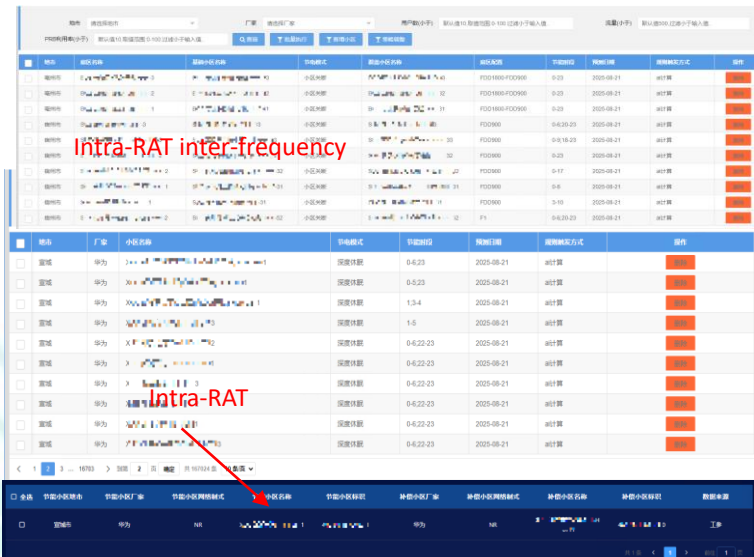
地市 请选择地市 厂家 请选择厂家 用户数(小于) 默认值10,取值范围 0-100 过滤小于输入值 流量(小于) 默认值500,过滤小于输入值

PRB利用率(小于) 默认值10,取值范围 0-100 过滤小于输入值 查询 批量执行 新增小区 导出数据

| 地市 | 服务小区 | 基础小区名称 | 节电模式 | 邻区小区名称 | 频段配置 | 节能时段 | 预测日期 | 规则触发方式 | 操作 |
|---|---|---|---|---|---|---|---|---|---|
| 梅州市 | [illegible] | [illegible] | 小区关断 | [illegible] | FDD1800-FDD900 | 0-23 | 2025-08-21 | AI计算 | 删除 |
| 梅州市 | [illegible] | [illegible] | 小区关断 | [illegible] | FDD1800-FDD900 | 0-23 | 2025-08-21 | AI计算 | 删除 |
| 梅州市 | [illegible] | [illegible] | 小区关断 | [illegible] | FDD1800-FDD900 | 0-23 | 2025-08-21 | AI计算 | 删除 |
| 梅州市 | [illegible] | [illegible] | 小区关断 | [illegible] | FDD900 | 0-6,20-23 | 2025-08-21 | AI计算 | 删除 |
| 梅州市 | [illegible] | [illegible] | 小区关断 | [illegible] | FDD900 | 0-9,18-23 | 2025-08-21 | AI计算 | 删除 |
| 梅州市 | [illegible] | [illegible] | 小区关断 | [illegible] | FDD900 | 0-23 | 2025-08-21 | AI计算 | 删除 |
| 梅州市 | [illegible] | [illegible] | 小区关断 | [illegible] | FDD900 | 0-17 | 2025-08-21 | AI计算 | 删除 |
| 梅州市 | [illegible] | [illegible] | 小区关断 | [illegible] | FDD900 | 0-8 | 2025-08-21 | AI计算 | 删除 |
| 梅州市 | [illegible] | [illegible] | 小区关断 | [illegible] | FDD900 | 3-10 | 2025-08-21 | AI计算 | 删除 |
| 梅州市 | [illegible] | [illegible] | 小区关断 | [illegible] | F1 | 0-6,20-23 | 2025-08-21 | AI计算 | 删除 |

Intra-RAT inter-frequency

| 地市 | 厂家 | 小区名称 | 节电模式 | 节能时段 | 预测日期 | 规则触发方式 | 操作 |
|---|---|---|---|---|---|---|---|
| 宣城 | 华为 | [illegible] | 深度休眠 | 0-6,23 | 2025-08-21 | AI计算 | 删除 |
| 宣城 | 华为 | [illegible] | 深度休眠 | 0-5,23 | 2025-08-21 | AI计算 | 删除 |
| 宣城 | 华为 | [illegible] | 深度休眠 | 1,3-4 | 2025-08-21 | AI计算 | 删除 |
| 宣城 | 华为 | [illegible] | 深度休眠 | 1-5 | 2025-08-21 | AI计算 | 删除 |
| 宣城 | 华为 | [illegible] | 深度休眠 | 0-6,22-23 | 2025-08-21 | AI计算 | 删除 |
| 宣城 | 华为 | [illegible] | 深度休眠 | 0-6,22-23 | 2025-08-21 | AI计算 | 删除 |
| 宣城 | 华为 | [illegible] | 深度休眠 | 0-6,22-23 | 2025-08-21 | AI计算 | 删除 |
| 宣城 | 华为 | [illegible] | 深度休眠 | 0-6,22-23 | 2025-08-21 | AI计算 | 删除 |
| 宣城 | 华为 | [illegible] | 深度休眠 | 0-6,22-23 | 2025-08-21 | AI计算 | 删除 |
| 宣城 | 华为 | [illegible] | 深度休眠 | 0-6,22-23 | 2025-08-21 | AI计算 | 删除 |

Intra-RAT

< 1 2 3 ... 16703 > 到第 2 页 确定 共 167024 条 10条/页

| 全选 | 节能小区地市 | 节能小区厂家 | 节能小区网络制式 | 节能小区名称 | 节能小区标识 | 补偿小区厂家 | 补偿小区网络制式 | 补偿小区名称 | 补偿小区标识 | 数据来源 |
|---|---|---|---|---|---|---|---|---|---|---|
| | 宣城市 | 华为 | NR | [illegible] | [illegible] | 华为 | NR | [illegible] | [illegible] | 工参 |

共1条 < 1 > 前往 1 页